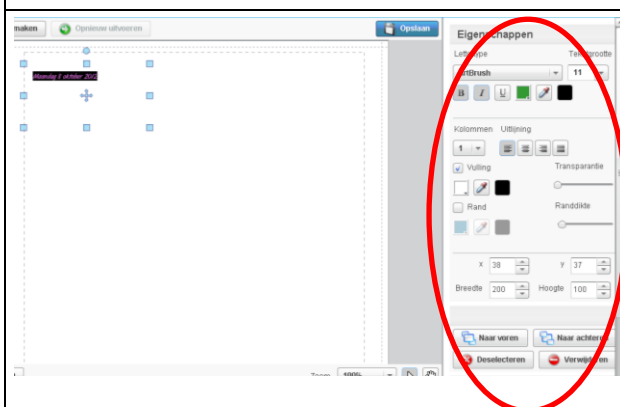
maken Opnieuw uitvoeren Opslaan

Maandag 1 oktober 2012

Eigenschappen
Lettertype Tekstgrootte
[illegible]tBrush 11
B I U

Kolommen Uitlijning
1

Vulling Transparantie

Rand Randdikte

X 38 Y 37
Breedte 200 Hoogte 100

Naar voren Naar achteren
Deselecteren Verwijderen

Zoom 100%